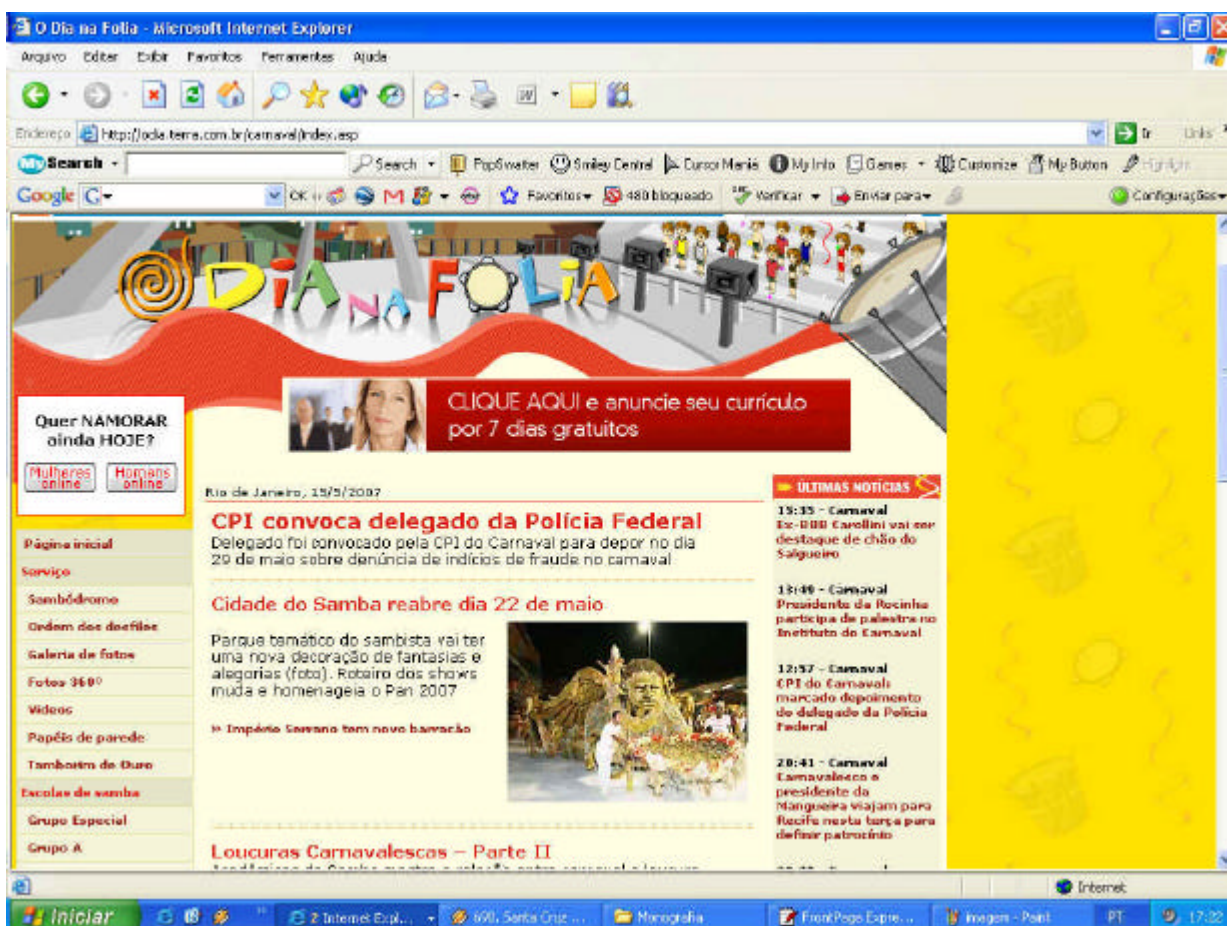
O Dia na Folia - Microsoft Internet Explorer

Arquivo Editar Exibir Favoritos Ferramentas Ajuda

Endereço http://odia.terra.com.br/carnaval/index.asp Ir Links

My Search Search PopSwatter Smiley Central Cursor Mania My Info Games Customize My Button Highlight

Google G OK Favoritos 480 bloqueado Verificar Enviar para Configurações

DIA NA FOLIA

Quer NAMORAR ainda HOJE?

Mulheres online

Homens online

CLIQUE AQUI e anuncie seu currículo por 7 dias gratuitos

Página inicial
Serviço
Sambódromo
Ordem dos desfiles
Galeria de fotos
Fotos 360º
Vídeos
Papéis de parede
Tamborim de Ouro
Escolas de samba
Grupo Especial
Grupo A

Rio de Janeiro, 15/5/2007

CPI convoca delegado da Polícia Federal

Delegado foi convocado pela CPI do Carnaval para depor no dia 29 de maio sobre denúncia de indícios de fraude no carnaval

Cidade do Samba reabre dia 22 de maio

Parque temático do sambista vai ter uma nova decoração de fantasias e alegorias (foto). Roteiro dos shows muda e homenageia o Pan 2007

» Império Serrano tem novo barracão

Loucuras Carnavalescas – Parte II

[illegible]

ÚLTIMAS NOTÍCIAS

15:35 - Carnaval
Ex-BBB Carollini vai ser destaque de chão do Salgueiro

13:49 - Carnaval
Presidente da Rocinha participa de palestra no Instituto do Carnaval

12:57 - Carnaval
CPI do Carnaval: marcado depoimento do delegado da Polícia Federal

20:41 - Carnaval
Carnavalesco e presidente da Mangueira viajam para Recife nesta terça para definir patrocínio

Internet

Iniciar 2 Internet Expl... 690, Santa Cruz ... Monografia FrontPage Expre... imagem - Paint PT 17:22